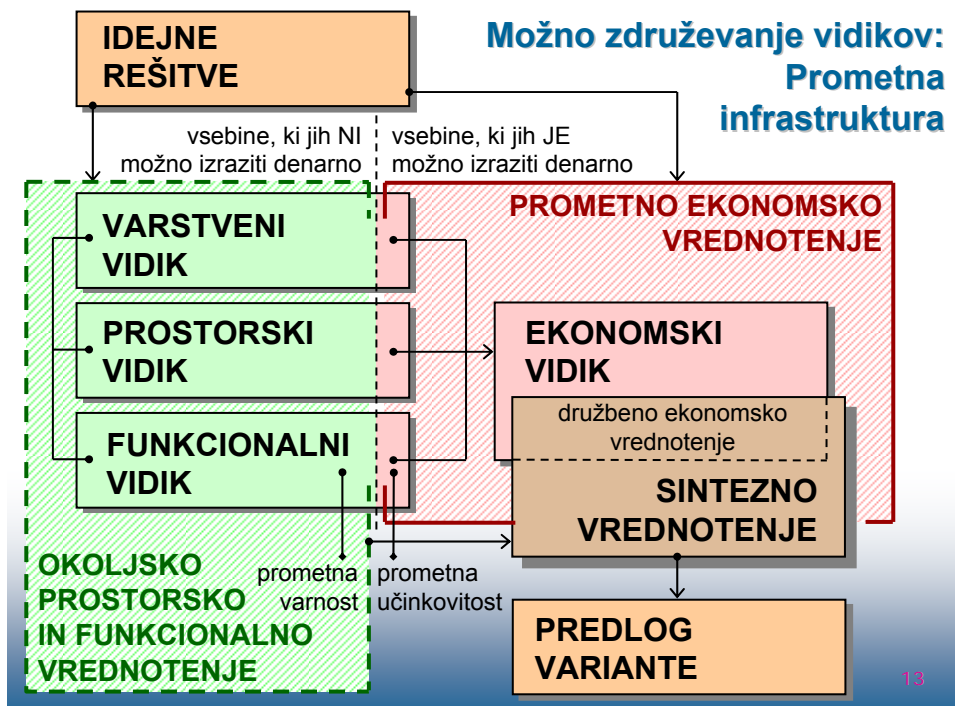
Možno združevanje vidikov: Prometna infrastruktura

IDEJNE REŠITVE

vsebine, ki jih NI možno izraziti denarno

vsebine, ki jih JE možno izraziti denarno

PROMETNO EKONOMSKO VREDNOTENJE

VARSTVENI VIDIK

PROSTORSKI VIDIK

FUNKCIONALNI VIDIK

EKONOMSKI VIDIK

družbeno ekonomsko vrednotenje

SINTEZNO VREDNOTENJE

OKOLJSKO PROSTORSKO IN FUNKCIONALNO VREDNOTENJE

prometna varnost

prometna učinkovitost

PREDLOG VARIANTE

13